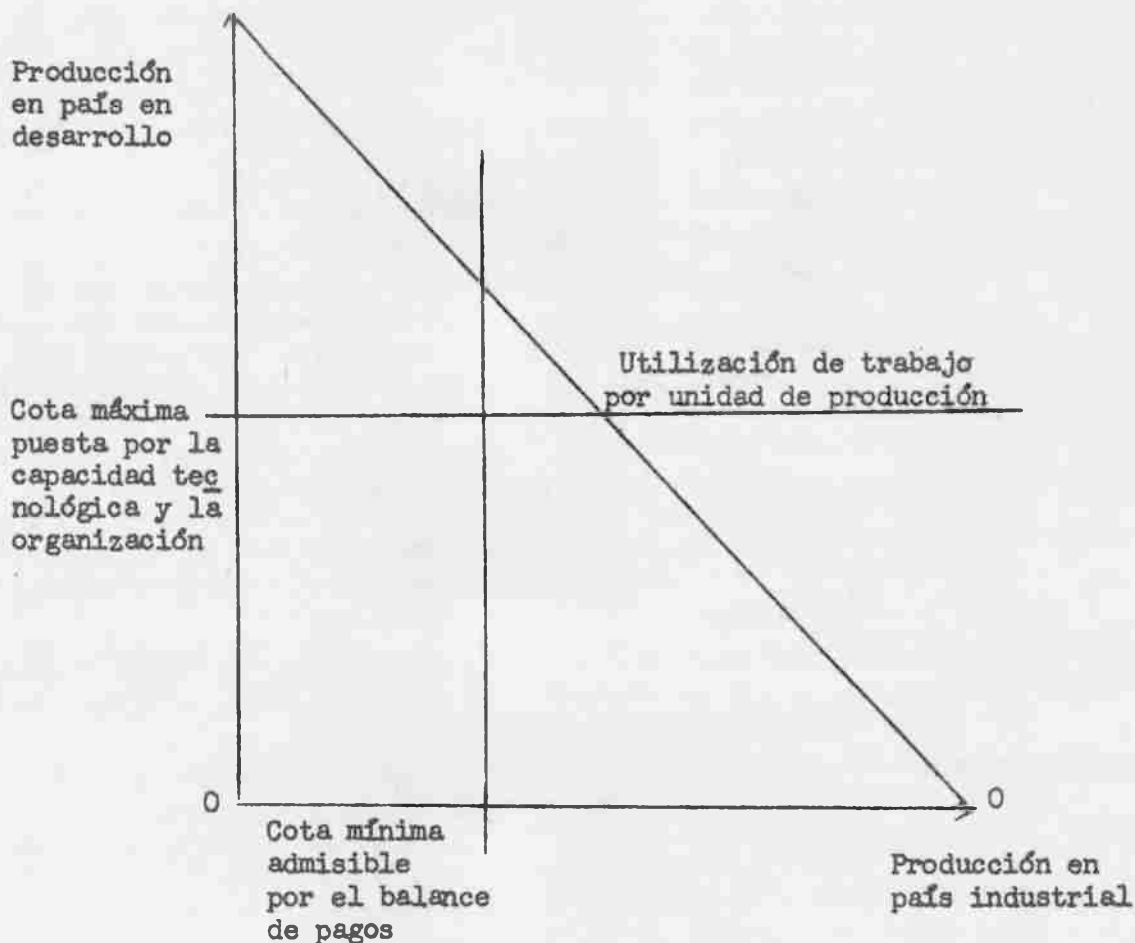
Producción en país en desarrollo

Utilización de trabajo por unidad de producción

Cota máxima puesta por la capacidad tecnológica y la organización

0

0

Cota mínima admisible por el balance de pagos

Producción en país industrial